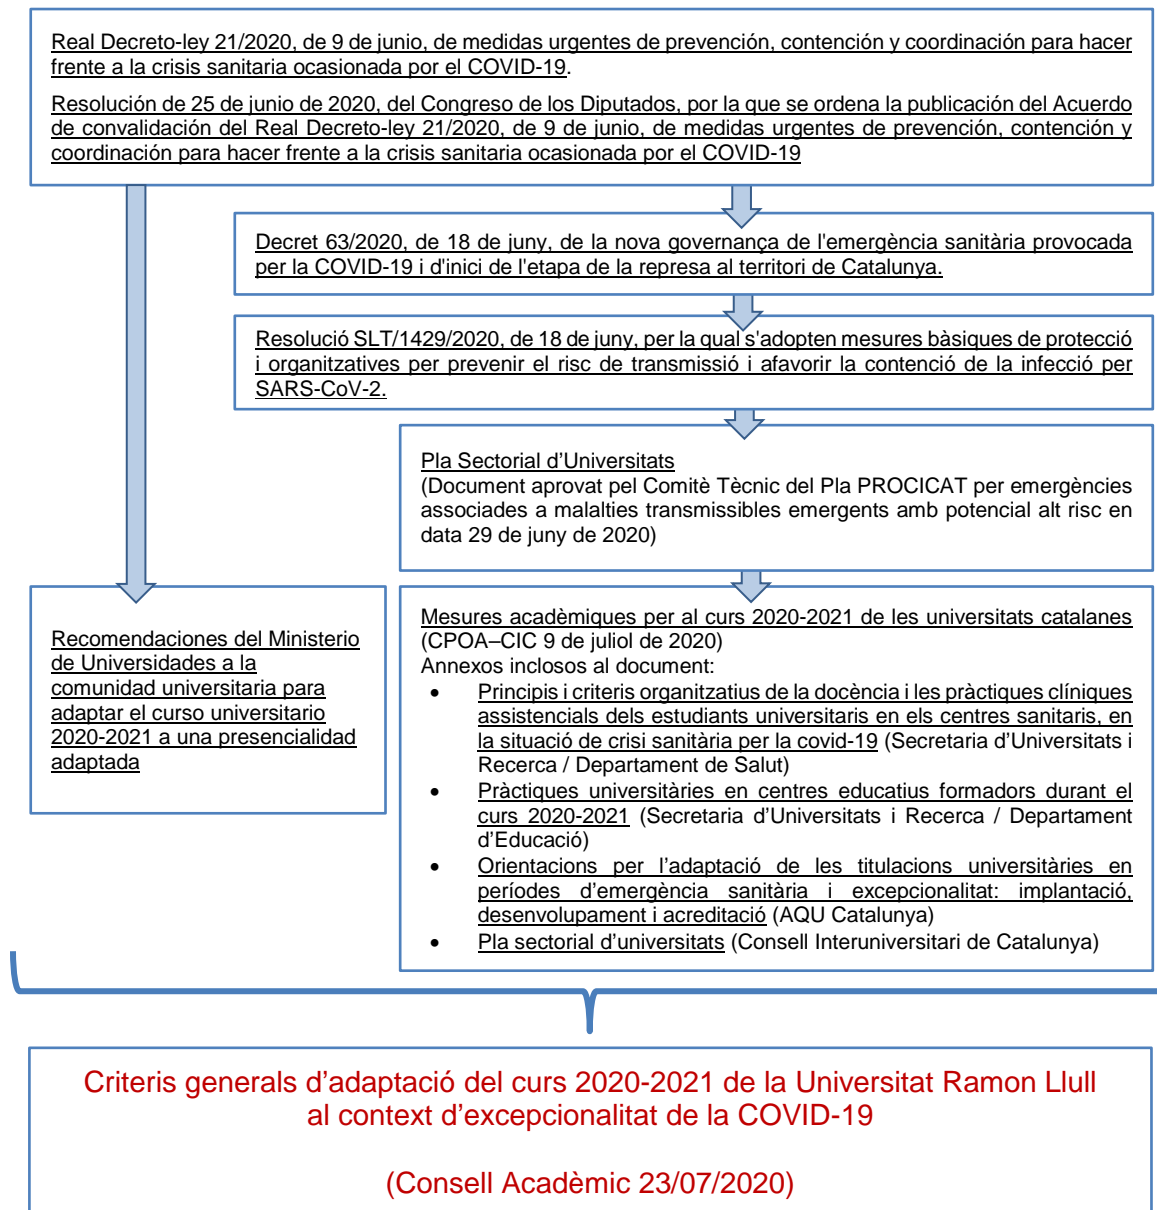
Real Decreto-ley 21/2020, de 9 de junio, de medidas urgentes de prevención, contención y coordinación para hacer frente a la crisis sanitaria ocasionada por el COVID-19.

Resolución de 25 de junio de 2020, del Congreso de los Diputados, por la que se ordena la publicación del Acuerdo de convalidación del Real Decreto-ley 21/2020, de 9 de junio, de medidas urgentes de prevención, contención y coordinación para hacer frente a la crisis sanitaria ocasionada por el COVID-19

Decret 63/2020, de 18 de juny, de la nova governança de l'emergència sanitària provocada per la COVID-19 i d'inici de l'etapa de la represa al territori de Catalunya.

Resolució SLT/1429/2020, de 18 de juny, per la qual s'adopten mesures bàsiques de protecció i organitzatives per prevenir el risc de transmissió i afavorir la contenció de la infecció per SARS-CoV-2.

Pla Sectorial d'Universitats
(Document aprovat pel Comitè Tècnic del Pla PROCICAT per emergències associades a malalties transmissibles emergents amb potencial alt risc en data 29 de juny de 2020)

Recomendaciones del Ministerio de Universidades a la comunidad universitaria para adaptar el curso universitario 2020-2021 a una presencialidad adaptada

Mesures acadèmiques per al curs 2020-2021 de les universitats catalanes (CPOA–CIC 9 de juliol de 2020)
Annexos inclosos al document:
• Principis i criteris organitzatius de la docència i les pràctiques clíniques assistencials dels estudiants universitaris en els centres sanitaris, en la situació de crisi sanitària per la covid-19 (Secretaria d'Universitats i Recerca / Departament de Salut)
• Pràctiques universitàries en centres educatius formadors durant el curs 2020-2021 (Secretaria d'Universitats i Recerca / Departament d'Educació)
• Orientacions per l'adaptació de les titulacions universitàries en períodes d'emergència sanitària i excepcionalitat: implantació, desenvolupament i acreditació (AQU Catalunya)
• Pla sectorial d'universitats (Consell Interuniversitari de Catalunya)

Criteris generals d'adaptació del curs 2020-2021 de la Universitat Ramon Llull al context d'excepcionalitat de la COVID-19

(Consell Acadèmic 23/07/2020)